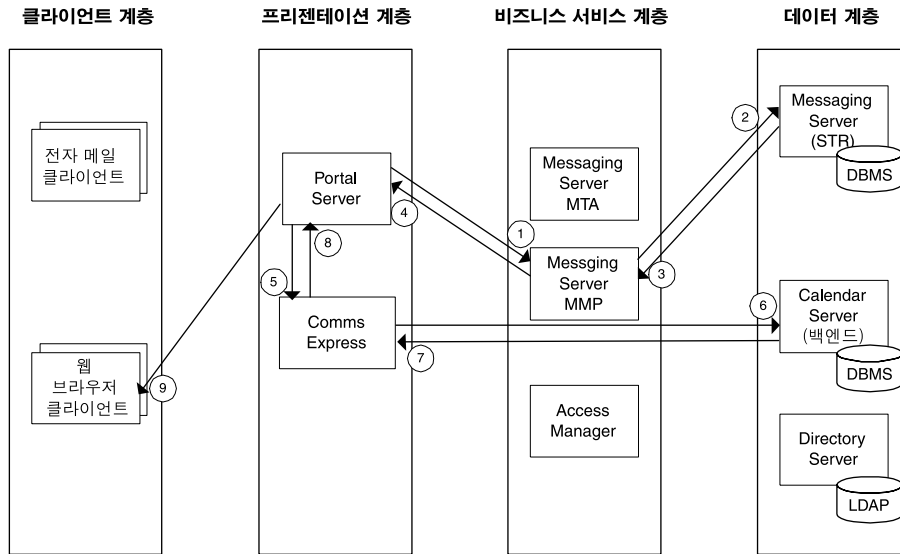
클라이언트 계층

프리젠테이션 계층

비즈니스 서비스 계층

데이터 계층

전자 메일 클라이언트

웹 브라우저 클라이언트

9

Portal Server

4

8

5

Comms Express

7

Messaging Server MTA

1

Messging Server MMP

3

Access Manager

2

Messaging Server (STR)

DBMS

6

Calendar Server (백엔드)

DBMS

Directory Server

LDAP